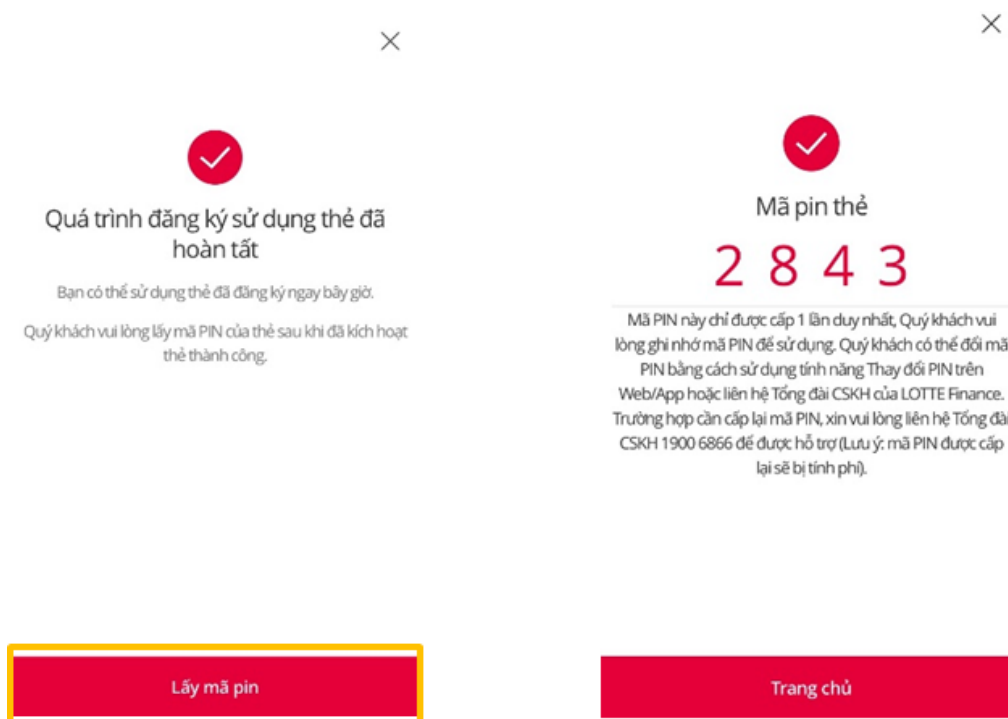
×

Quá trình đăng ký sử dụng thẻ đã hoàn tất

Bạn có thể sử dụng thẻ đã đăng ký ngay bây giờ.

Quý khách vui lòng lấy mã PIN của thẻ sau khi đã kích hoạt thẻ thành công.

Lấy mã pin

×

Mã pin thẻ

2 8 4 3

Mã PIN này chỉ được cấp 1 lần duy nhất, Quý khách vui lòng ghi nhớ mã PIN để sử dụng. Quý khách có thể đổi mã PIN bằng cách sử dụng tính năng Thay đổi PIN trên Web/App hoặc liên hệ Tổng đài CSKH của LOTTE Finance. Trường hợp cần cấp lại mã PIN, xin vui lòng liên hệ Tổng đài CSKH 1900 6866 để được hỗ trợ (Lưu ý: mã PIN được cấp lại sẽ bị tính phí).

Trang chủ